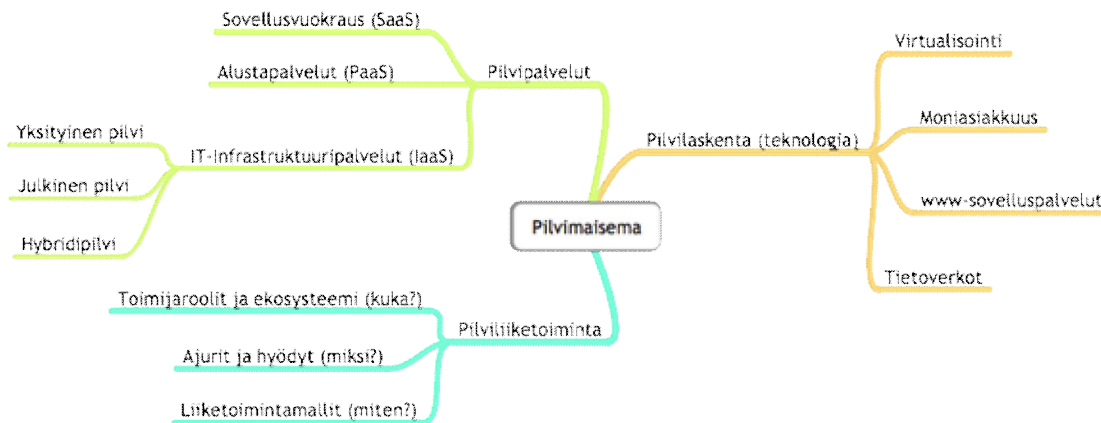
Pilvimaisema

Pilvipalvelut
Sovellusvuokraus (SaaS)
Alustapalvelut (PaaS)
IT-Infrastruktuuripalvelut (IaaS)
Yksityinen pilvi
Julkinen pilvi
Hybridipilvi

Pilvilaskenta (teknologia)
Virtualisointi
Moniasiakkuus
www-sovelluspalvelut
Tietoverkot

Pilviliiketoiminta
Toimijaroolit ja ekosysteemi (kuka?)
Ajurit ja hyödyt (miksi?)
Liiketoimintamallit (miten?)